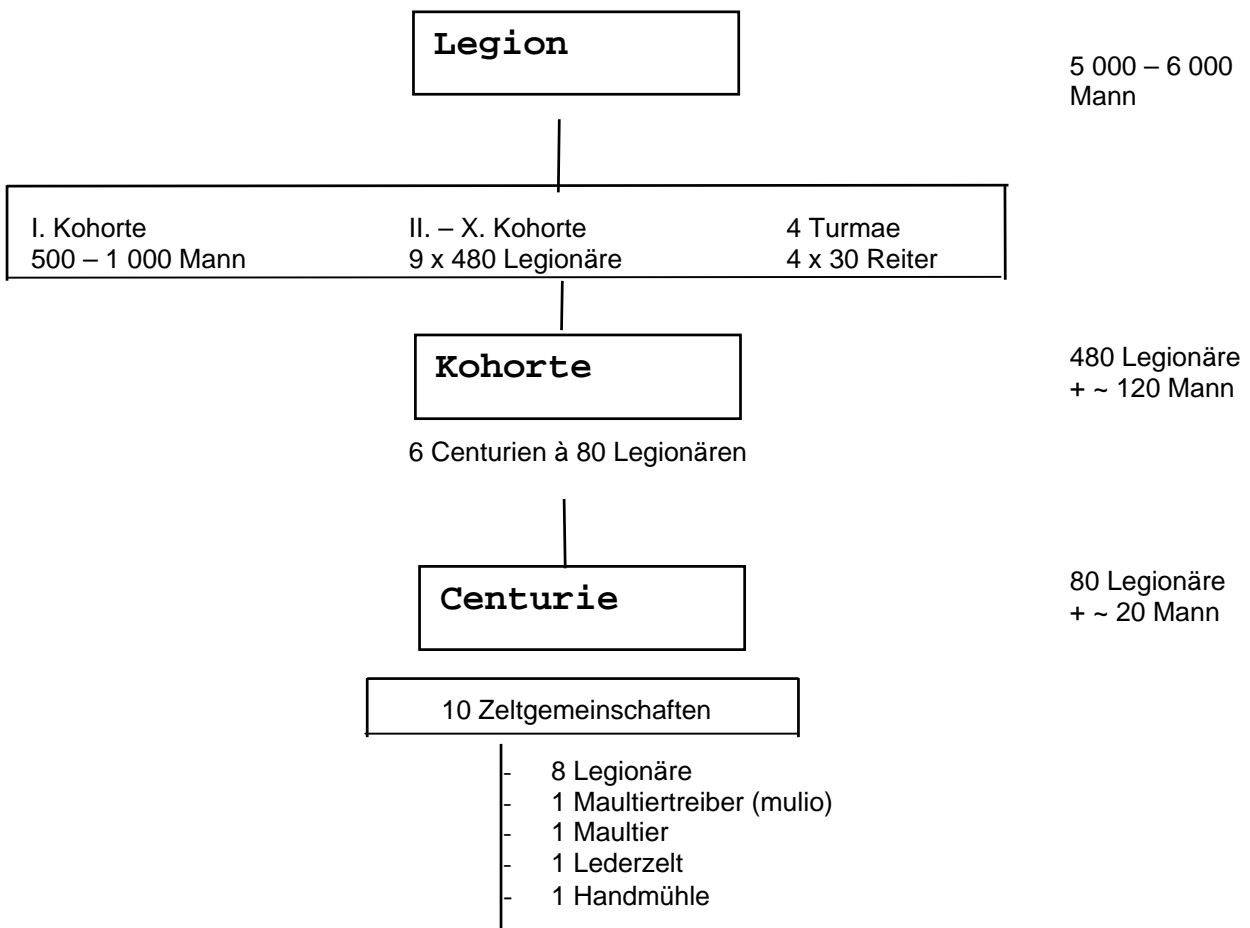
Legion

5 000 – 6 000 Mann

I. Kohorte
500 – 1 000 Mann

II. – X. Kohorte
9 x 480 Legionäre

4 Turmae
4 x 30 Reiter

Kohorte

480 Legionäre + ~ 120 Mann

6 Centurien à 80 Legionären

Centurie

80 Legionäre + ~ 20 Mann

10 Zeltgemeinschaften

- 8 Legionäre
- 1 Maultiertreiber (mulio)
- 1 Maultier
- 1 Lederzelt
- 1 Handmühle